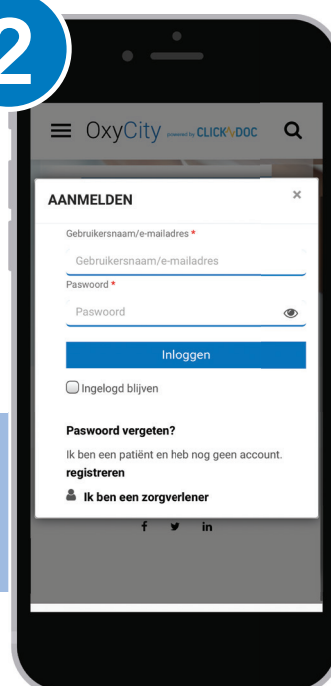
2

OxyCity powered by CLICKDOC

AANMELDEN

×

Gebruikersnaam/e-mailadres *

Gebruikersnaam/e-mailadres

Paswoord *

Paswoord

Inloggen

Ingelogd blijven

Paswoord vergeten?

Ik ben een patiënt en heb nog geen account. registreren

Ik ben een zorgverlener

f in